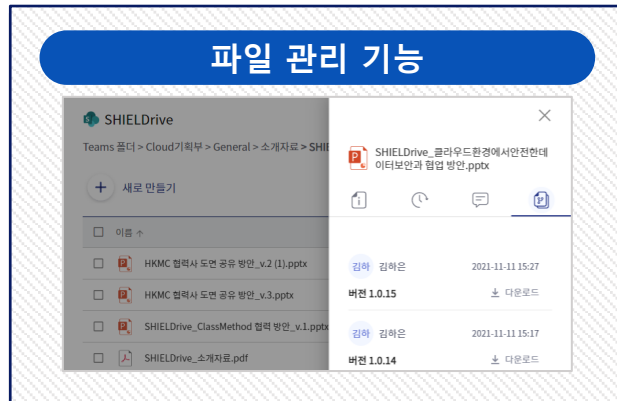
파일 관리 기능

SHIELDrive

Teams 폴더 > Cloud기획부 > General > 소개자료 > SHI

새로 만들기

이름 ↑

HKMC 협력사 도면 공유 방안_v.2 (1).pptx

HKMC 협력사 도면 공유 방안_v.3.pptx

SHIELDrive_ClassMethod 협력 방안_v.1.pptx

SHIELDrive_소개자료.pdf

SHIELDrive_클라우드환경에서안전한데이터보안과 협업 방안.pptx

김하 김하은 2021-11-11 15:27

버전 1.0.15 다운로드

김하 김하은 2021-11-11 15:17

버전 1.0.14 다운로드